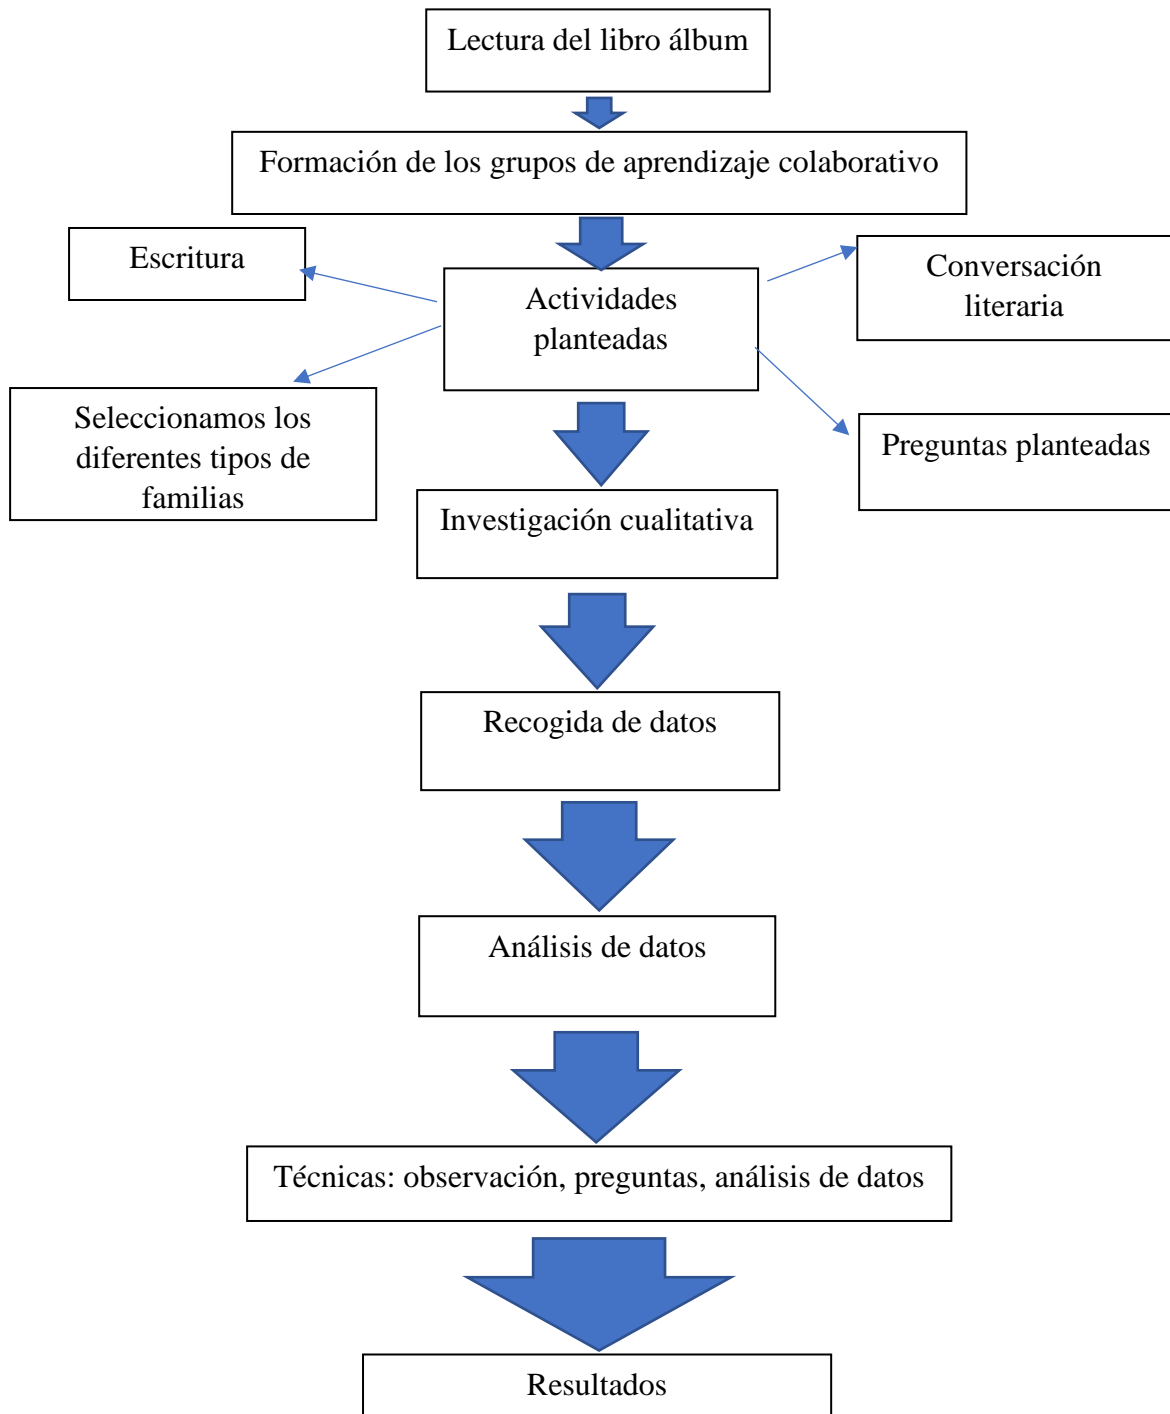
Lectura del libro álbum

Formación de los grupos de aprendizaje colaborativo

Escritura

Actividades planteadas

Conversación literaria

Seleccionamos los diferentes tipos de familias

Preguntas planteadas

Investigación cualitativa

Recogida de datos

Análisis de datos

Técnicas: observación, preguntas, análisis de datos

Resultados